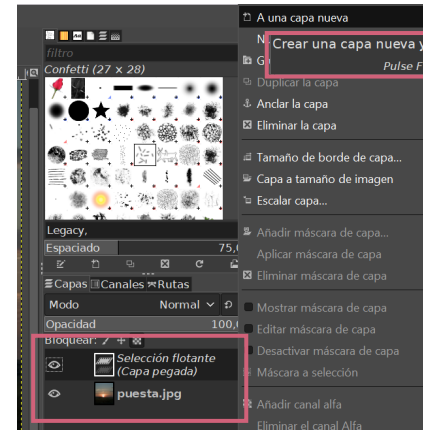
filtro
Confetti (27 × 28)
Legacy,
Espaciado
75,0
Capas
Canales
Rutas
Modo
Normal
Opacidad
100,0
Bloquear:
Selección flotante
(Capa pegada)
puesta.jpg

A una capa nueva
N
Crear una capa nueva y
Pulse F
G
Duplicar la capa
Anclar la capa
Eliminar la capa
Tamaño de borde de capa...
Capa a tamaño de imagen
Escalar capa...
Añadir máscara de capa...
Aplicar máscara de capa
Eliminar máscara de capa
Mostrar máscara de capa
Editar máscara de capa
Desactivar máscara de capa
Máscara a selección
Añadir canal alfa
Eliminar canal Alfa